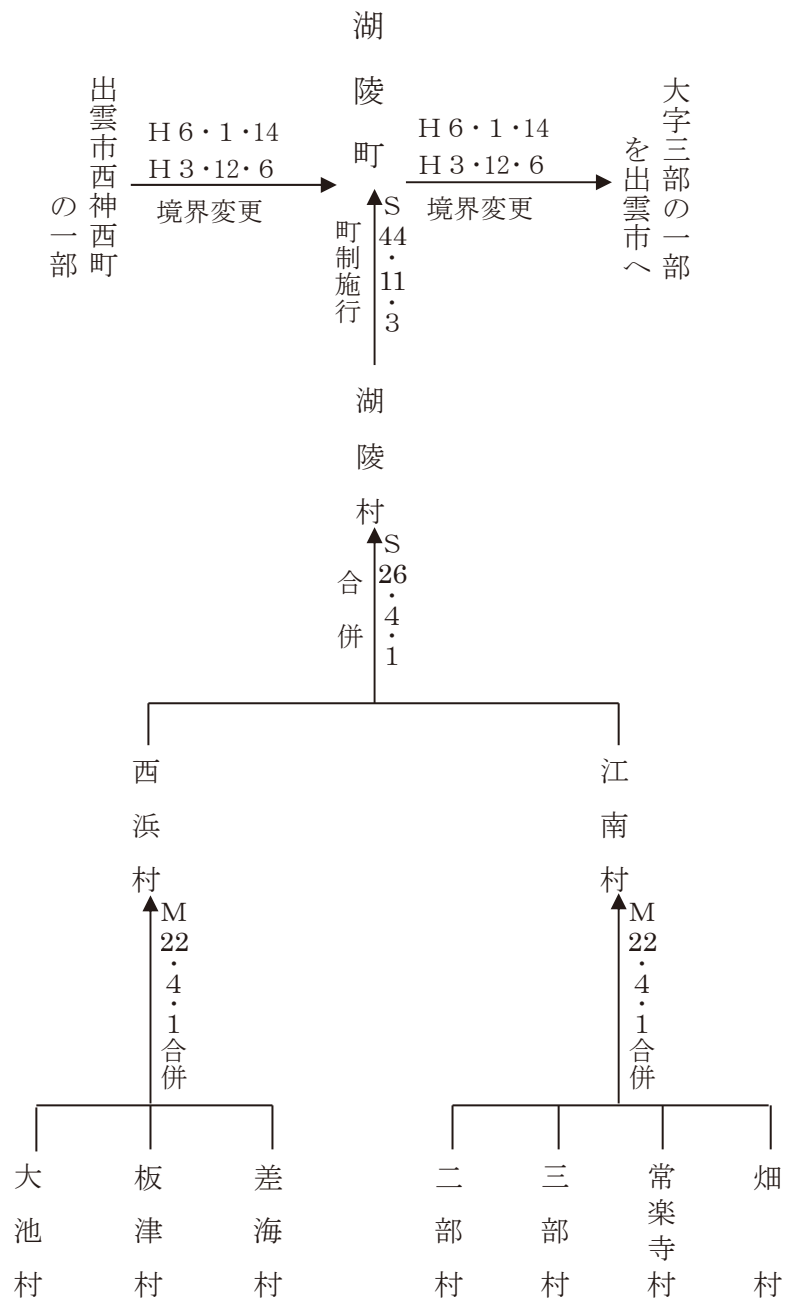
湖陵町

出雲市西神西町の一部
H6・1・14
H3・12・6
境界変更

H6・1・14
H3・12・6
境界変更
大字三部の一部を出雲市へ

町制施行
S44・11・3

湖陵村

合併
S26・4・1

西浜村
M22・4・1合併

江南村
M22・4・1合併

大池村
板津村
差海村

二部村
三部村
常楽寺村
畑村